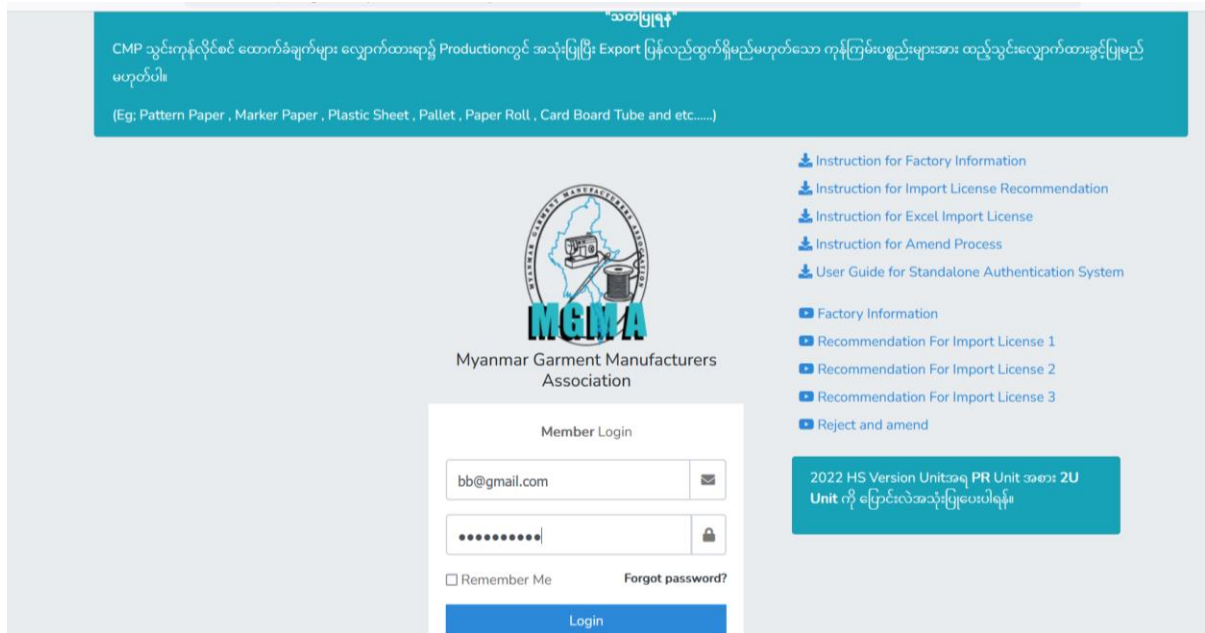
"သတိပြုရန်"

CMP သွင်းကုန်လိုင်စင် ထောက်ခံချက်များ လျှောက်ထားရာ၌ Productionတွင် အသုံးပြုပြီး Export ပြန်လည်ထွက်ရှိမည်မဟုတ်သော ကုန်ကြမ်းပစ္စည်းများအား ထည့်သွင်းလျှောက်ထားခွင့်ပြုမည်မဟုတ်ပါ။

(Eg; Pattern Paper , Marker Paper , Plastic Sheet , Pallet , Paper Roll , Card Board Tube and etc......)

MYANMAR GARMENT MANUFACTURERS ASSOCIATION

MGMA

Myanmar Garment Manufacturers Association

Member Login

bb@gmail.com

••••••••••

Remember Me

Forgot password?

Login

Instruction for Factory Information

Instruction for Import License Recommendation

Instruction for Excel Import License

Instruction for Amend Process

User Guide for Standalone Authentication System

Factory Information

Recommendation For Import License 1

Recommendation For Import License 2

Recommendation For Import License 3

Reject and amend

2022 HS Version Unitအရ PR Unit အစား 2U Unit ကို ပြောင်းလဲအသုံးပြုပေးပါရန်။